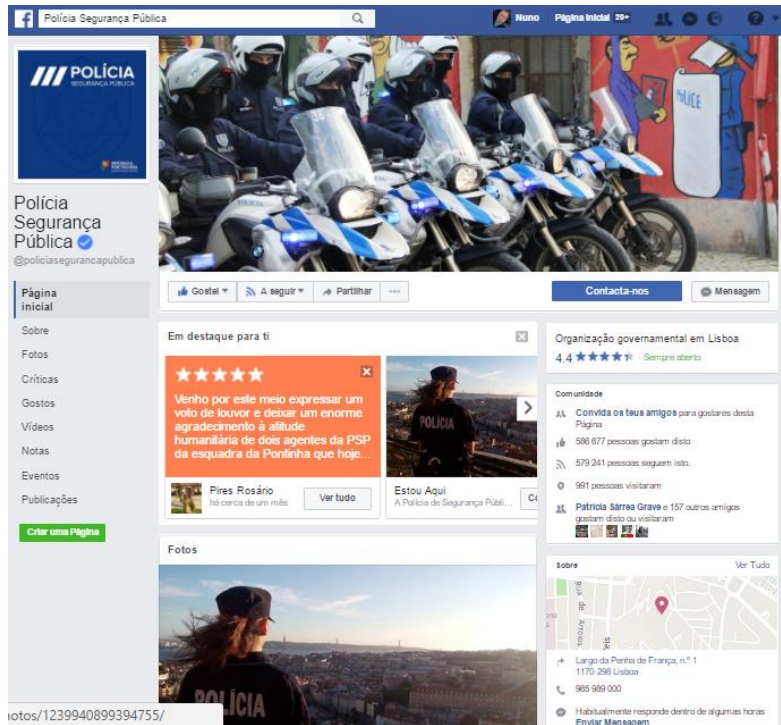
Polícia Segurança Pública

Nuno Página inicial 20+

POLÍCIA
SEGURANÇA PÚBLICA

POLICE

Polícia Segurança Pública
@policiasegurancapublica

Página inicial
Sobre
Fotos
Críticas
Gostos
Vídeos
Notas
Eventos
Publicações

Criar uma Página

Gosto! A seguir Partilhar ...

Contacta-nos
Mensagem

Em destaque para ti

★★★★★
Venho por este meio expressar um voto de louvor e deixar um enorme agradecimento à atitude humanitária de dois agentes da PSP da esquadra da Pontinha que hoje...

Pires Rosário
há cerca de um mês
Ver tudo

POLÍCIA
Estou Aqui
A Polícia de Segurança Públi...

Fotos

POLÍCIA

Organização governamental em Lisboa
4.4 ★★★★★ · Sempre aberto

Comunidade
Convida os teus amigos para gostares desta Página
586 677 pessoas gostam disto
579 241 pessoas seguem isto.
991 pessoas visitaram
Patricia Sarrea Grave e 157 outros amigos gostam disto ou visitaram

Sobre
Ver Tudo

Largo da Penha de França, n.º 1
1170-298 Lisboa
965 989 000
Habitualmente responde dentro de algumas horas
Enviar Mensagem

otos/1239940899394755/